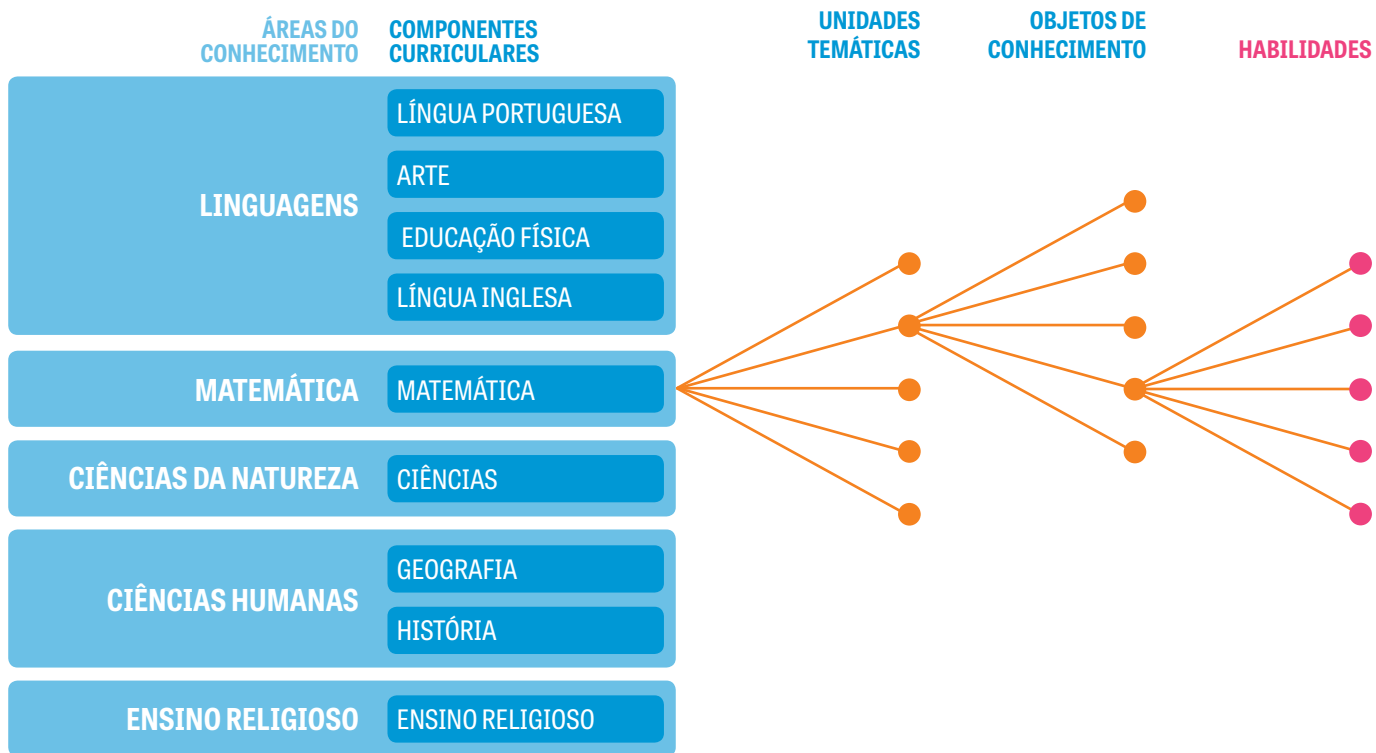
ÁREAS DO CONHECIMENTO

COMPONENTES CURRICULARES

UNIDADES TEMÁTICAS

OBJETOS DE CONHECIMENTO

HABILIDADES

LINGUAGENS

LÍNGUA PORTUGUESA

ARTE

EDUCAÇÃO FÍSICA

LÍNGUA INGLESA

MATEMÁTICA

MATEMÁTICA

CIÊNCIAS DA NATUREZA

CIÊNCIAS

CIÊNCIAS HUMANAS

GEOGRAFIA

HISTÓRIA

ENSINO RELIGIOSO

ENSINO RELIGIOSO